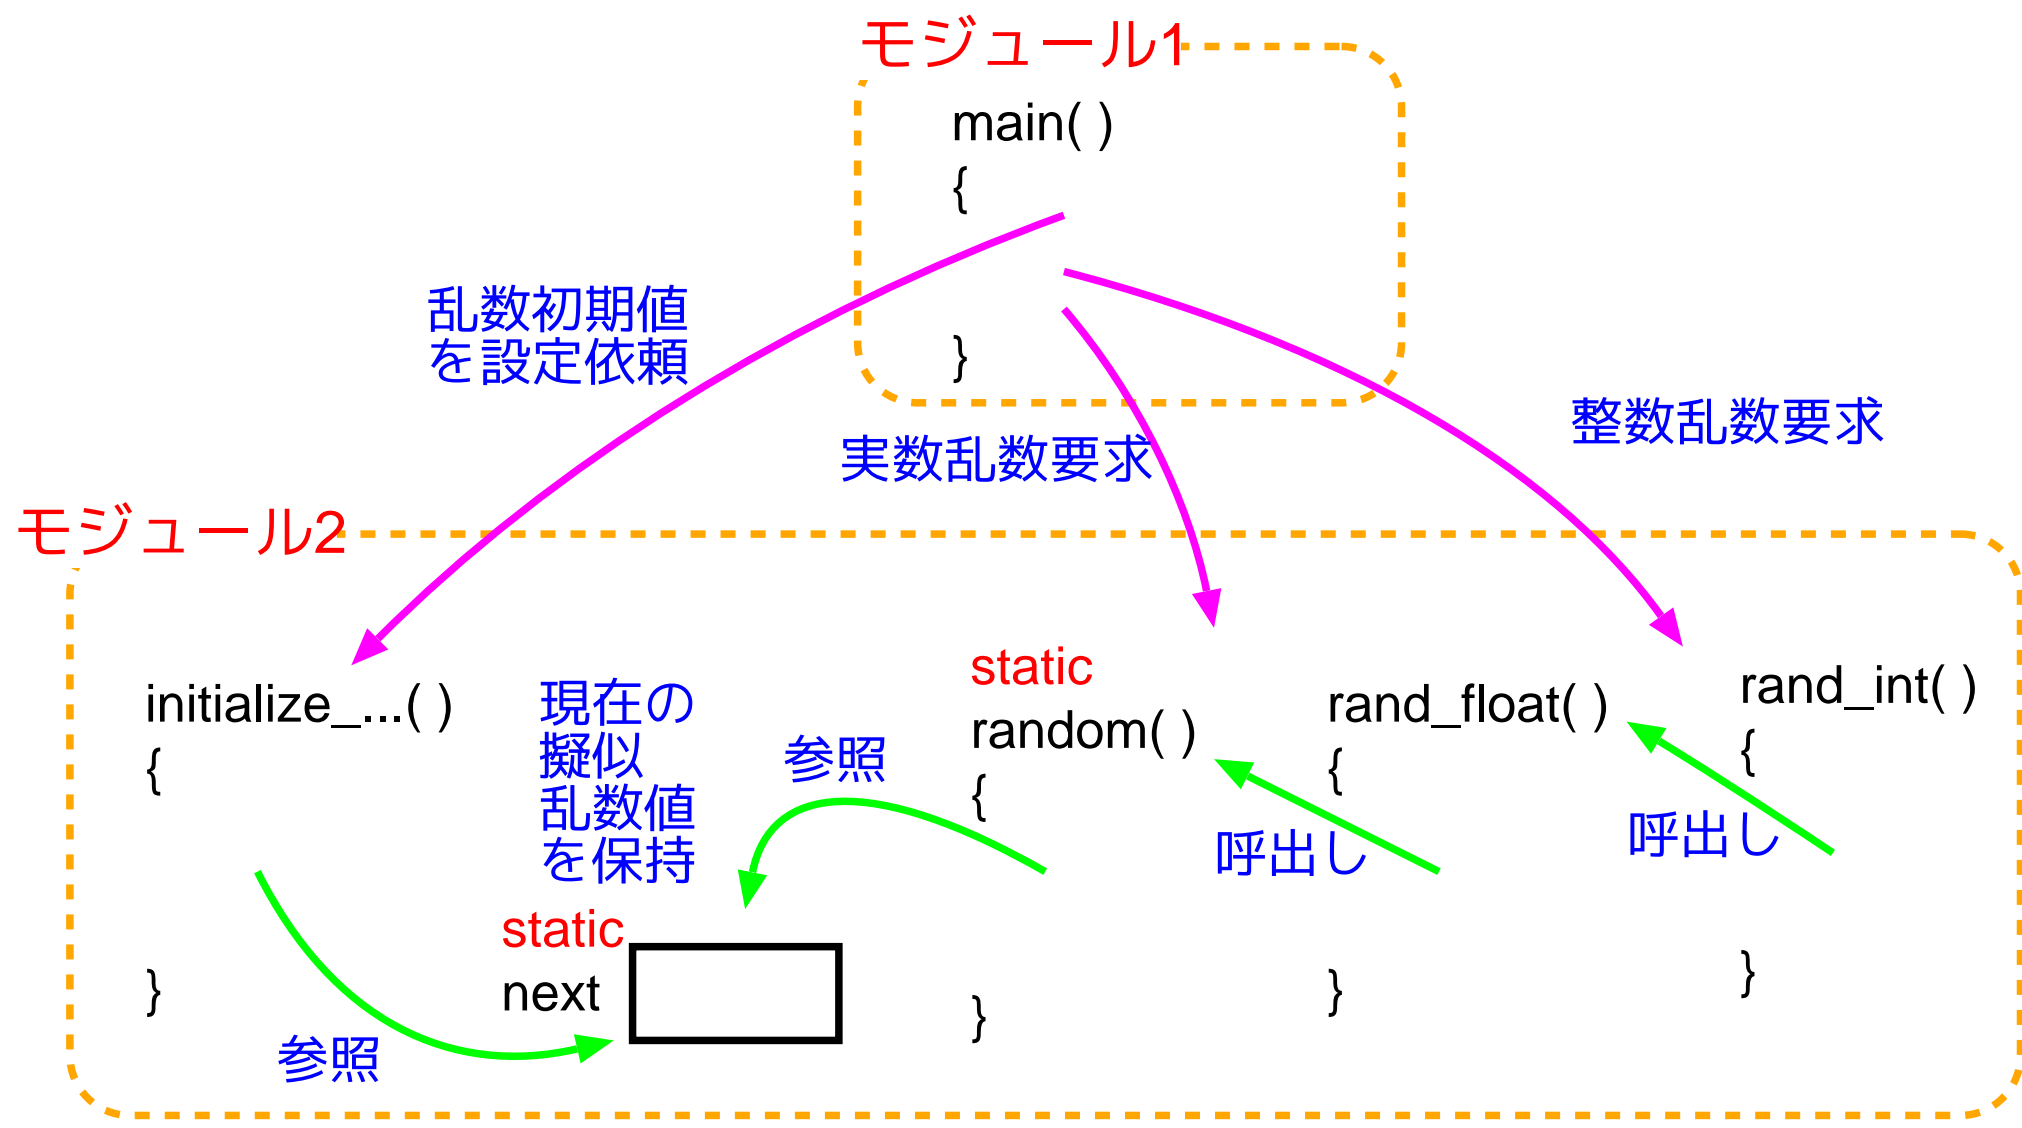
モジュール1

main( )
{

}

乱数初期値
を設定依頼

実数乱数要求

整数乱数要求

モジュール2

initialize_...( )
{

}

現在の
擬似
乱数値
を保持

参照

static
random( )
{

}

rand_float( )
{

}

rand_int( )
{

}

呼出し

呼出し

static
next

参照